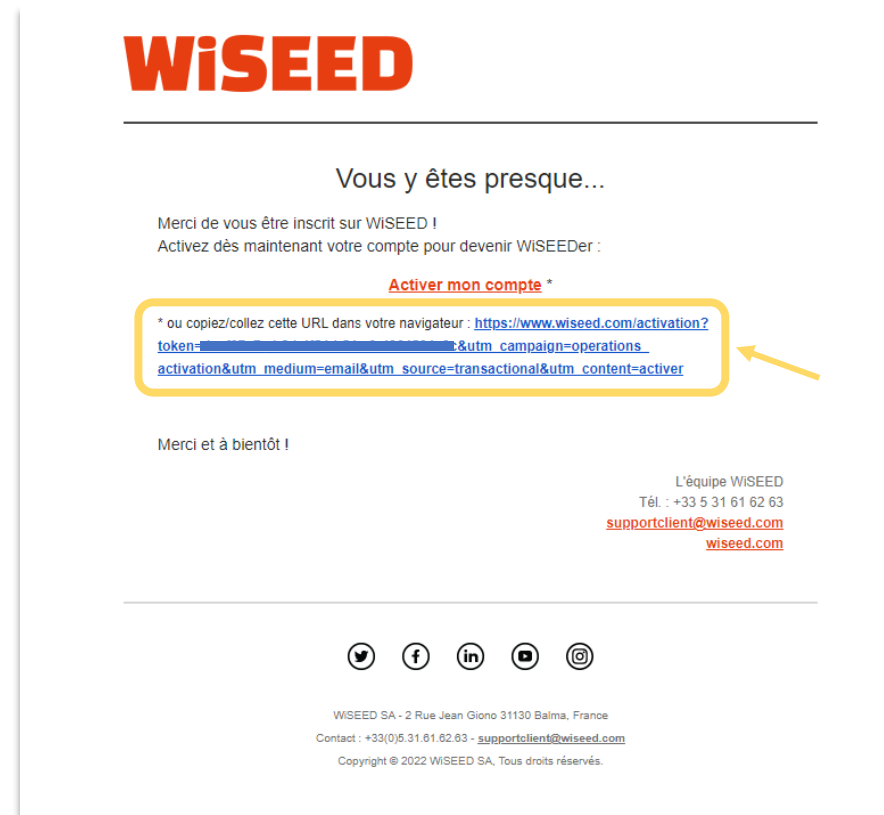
WiSEED

Vous y êtes presque...

Merci de vous être inscrit sur WiSEED !
Activez dès maintenant votre compte pour devenir WiSEEDer :

Activer mon compte *

* ou copiez/collez cette URL dans votre navigateur : https://www.wiseed.com/activation?token=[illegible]&utm_campaign=operations_activation&utm_medium=email&utm_source=transactional&utm_content=activer

Merci et à bientôt !

L'équipe WiSEED
Tél. : +33 5 31 61 62 63
supportclient@wiseed.com
wiseed.com

WiSEED SA - 2 Rue Jean Giono 31130 Balma, France
Contact : +33(0)5.31.61.62.63 - supportclient@wiseed.com
Copyright © 2022 WiSEED SA, Tous droits réservés.